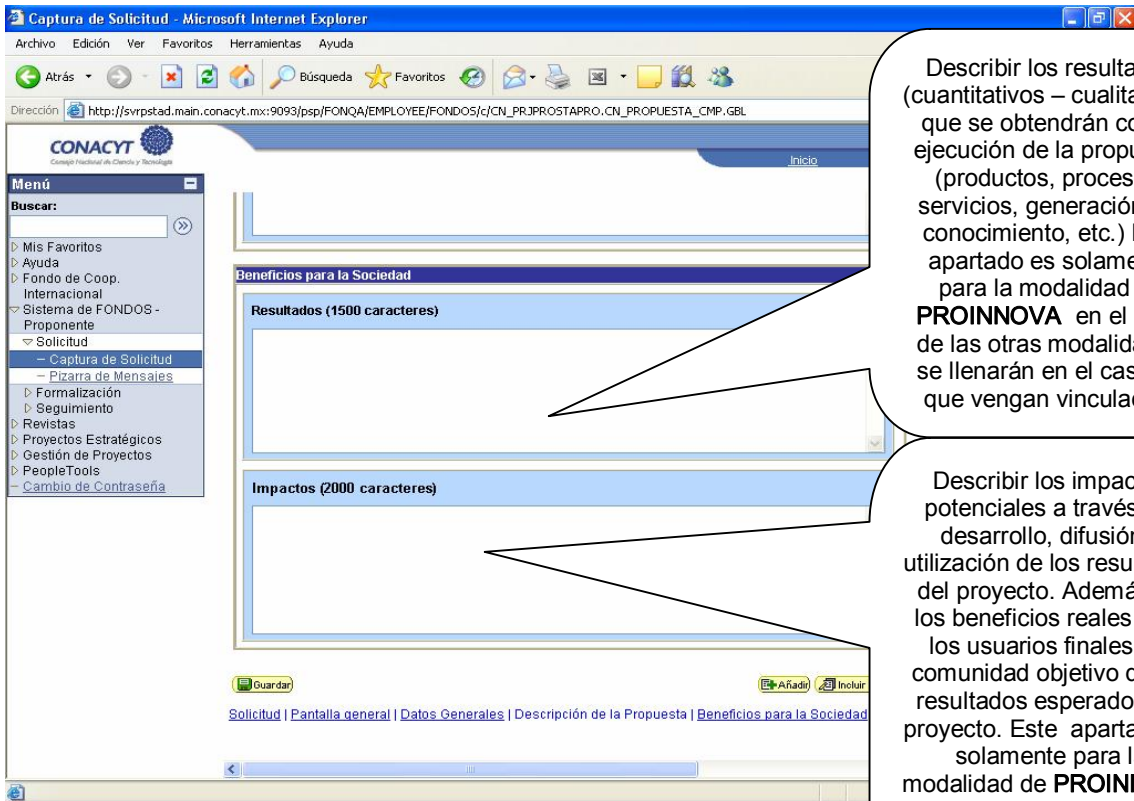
Captura de Solicitud - Microsoft Internet Explorer

Archivo Edición Ver Favoritos Herramientas Ayuda

Atrás Búsqueda Favoritos

Dirección http://svrpstad.main.conacyt.mx:9093/psp/FONQA/EMPLOYEE/FONDOS/c/CN_PRJPROSTAPRO.CN_PROPUESTA_CMP.GBL

CONACYT Consejo Nacional de Ciencia y Tecnología

Inicio

Menú

Buscar:

Mis Favoritos
Ayuda
Fondo de Coop. Internacional
Sistema de FONDOS - Proponente
Solicitud
– Captura de Solicitud
– Pizarra de Mensajes
Formalización
Seguimiento
Revistas
Proyectos Estratégicos
Gestión de Proyectos
PeopleTools
– Cambio de Contraseña

Beneficios para la Sociedad

Resultados (1500 caracteres)

Impactos (2000 caracteres)

Guardar

Añadir Incluir

Solicitud | Pantalla general | Datos Generales | Descripción de la Propuesta | Beneficios para la Sociedad

Describir los resulta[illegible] (cuantitativos – cualita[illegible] que se obtendrán co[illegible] ejecución de la propu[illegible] (productos, proces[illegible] servicios, generación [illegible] conocimiento, etc.) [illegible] apartado es solame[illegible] para la modalidad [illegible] PROINNOVA en el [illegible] de las otras modalida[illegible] se llenarán en el cas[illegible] que vengan vincula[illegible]

Describir los impac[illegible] potenciales a través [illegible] desarrollo, difusión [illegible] utilización de los resu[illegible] del proyecto. Ademá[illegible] los beneficios reales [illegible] los usuarios finales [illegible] comunidad objetivo d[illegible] resultados esperado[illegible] proyecto. Este aparta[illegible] solamente para l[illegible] modalidad de PROIN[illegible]